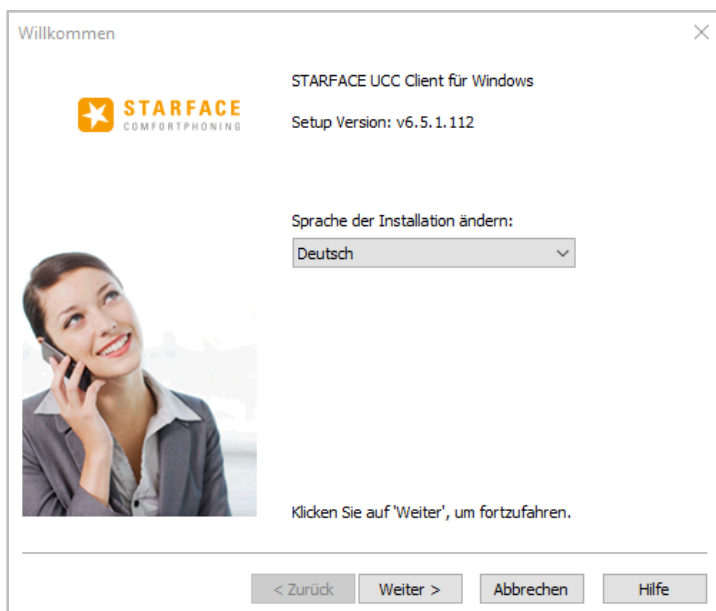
Willkommen

STARFACE
COMFORTPHONING

STARFACE UCC Client für Windows

Setup Version: v6.5.1.112

Sprache der Installation ändern:

Deutsch

Klicken Sie auf 'Weiter', um fortzufahren.

< Zurück | Weiter > | Abbrechen | Hilfe